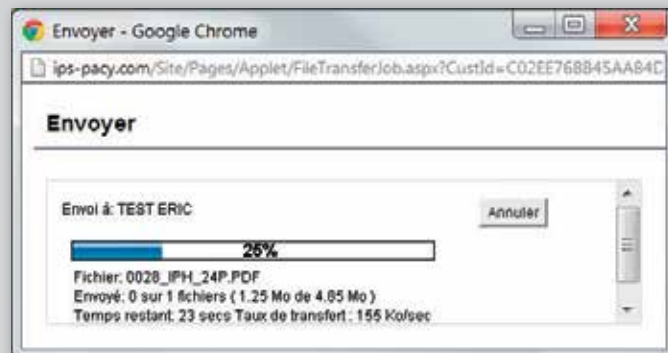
Envoyer - Google Chrome

ips-pacy.com/Site/Pages/Applet/FileTransferJob.aspx?CustId=C02EE768845AA84D

Envoyer

Envoi à: TEST ERIC

Annuler

25%

Fichier: 0028_IPH_24P.PDF
Envoyé: 0 sur 1 fichiers ( 1.25 Mo de 4.85 Mo )
Temps restant: 23 secs Taux de transfert : 155 Ko/sec